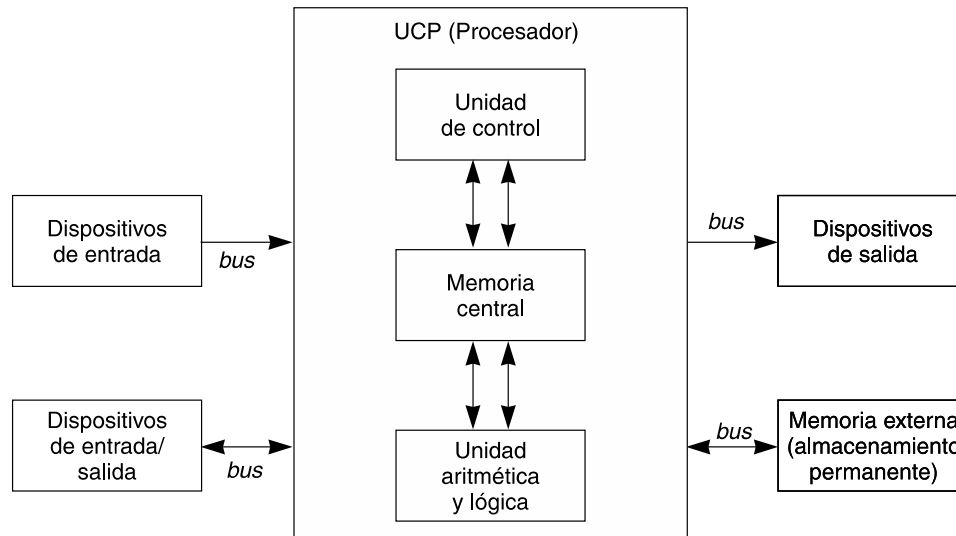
UCP (Procesador)

Unidad de control

Memoria central

Unidad aritmética y lógica

Dispositivos de entrada

bus

Dispositivos de entrada/ salida

bus

bus

Dispositivos de salida

bus

Memoria externa (almacenamiento permanente)